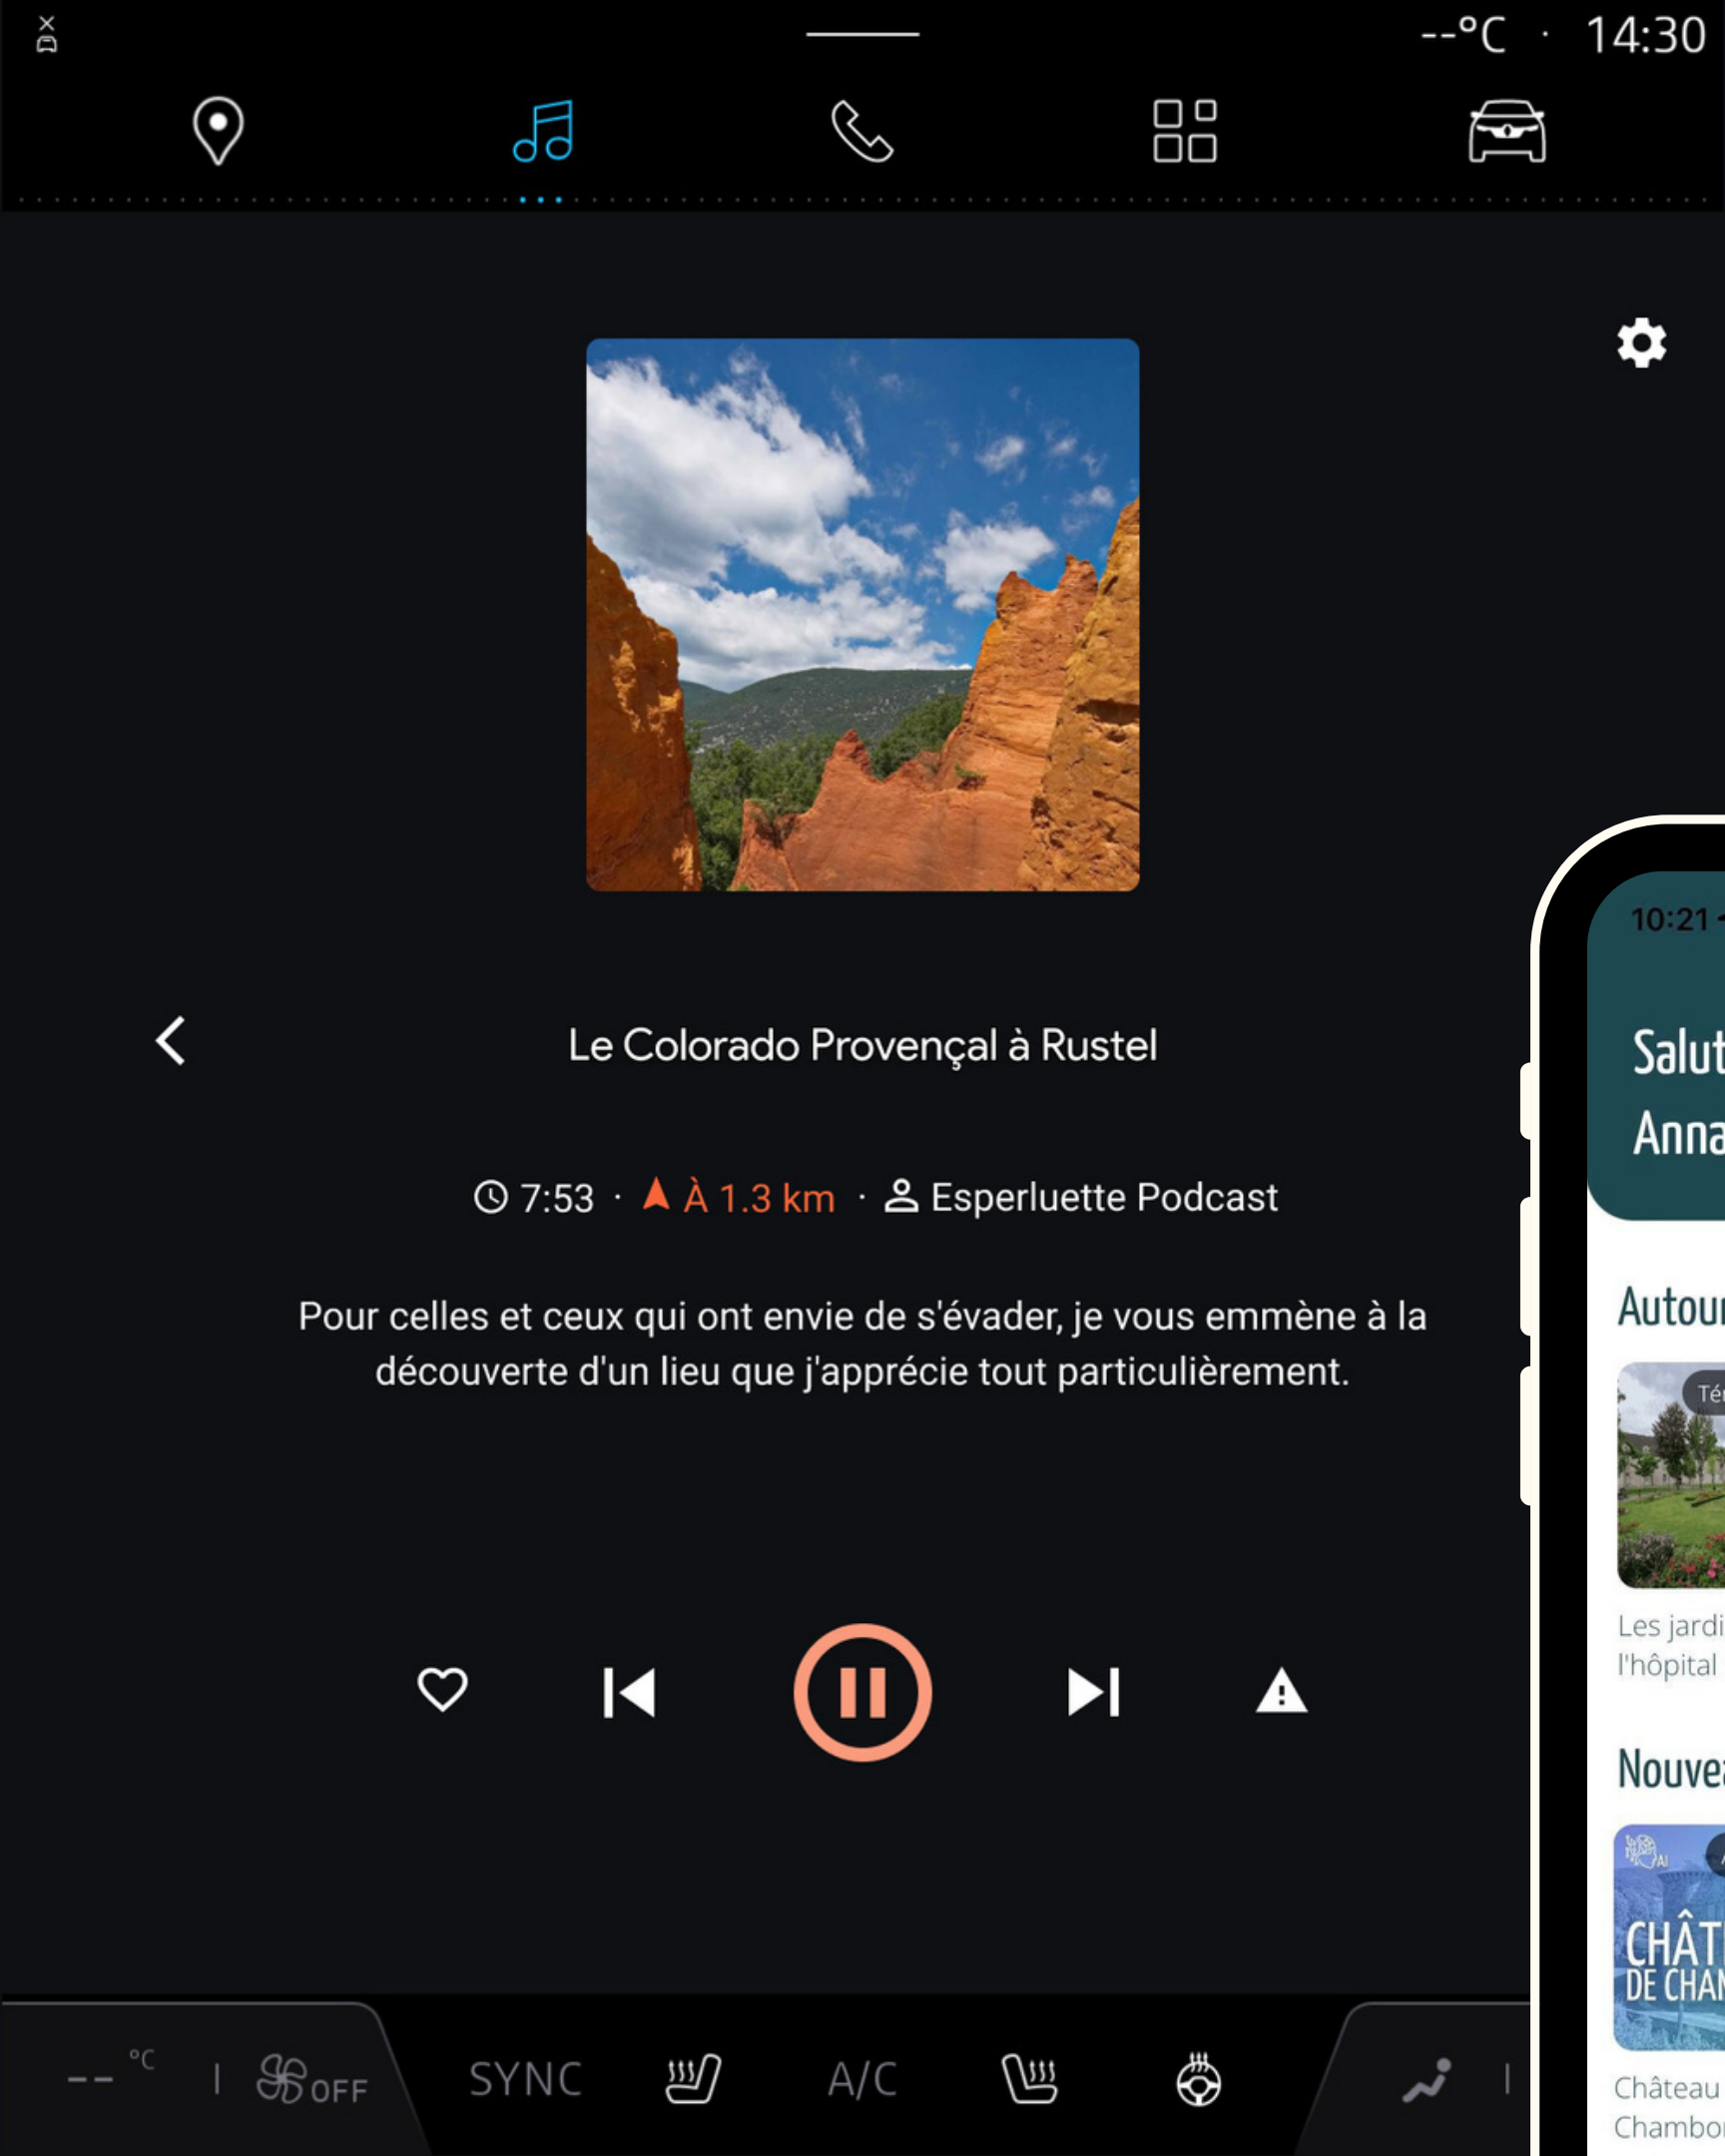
--°C · 14:30

Le Colorado Provençal à Rustel

7:53 · À 1.3 km · Esperluette Podcast

Pour celles et ceux qui ont envie de s'évader, je vous emmène à la découverte d'un lieu que j'apprécie tout particulièrement.

-- °C OFF SYNC A/C

10:21

Salut

Anna

Autour

Té

Les jardi

l'hôpital

Nouvea

CHÂT

DE CHAM

Château

Chambo